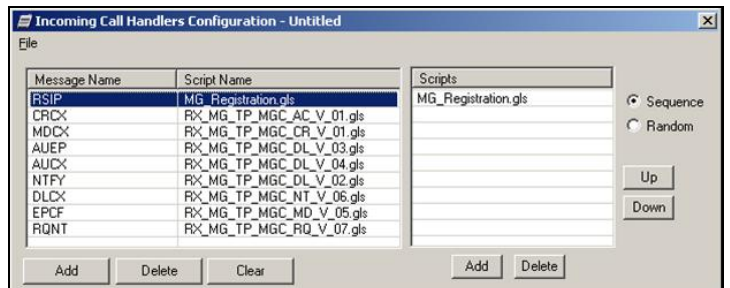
Incoming Call Handlers Configuration - Untitled

File

| Message Name | Script Name |
|---|---|
| RSIP | MG_Registration.gls |
| CRCX | RX_MG_TP_MGC_AC_V_01.gls |
| MDCX | RX_MG_TP_MGC_CR_V_01.gls |
| AUEP | RX_MG_TP_MGC_DL_V_03.gls |
| AUCX | RX_MG_TP_MGC_DL_V_04.gls |
| NTFY | RX_MG_TP_MGC_DL_V_02.gls |
| DLCX | RX_MG_TP_MGC_NT_V_06.gls |
| EPCF | RX_MG_TP_MGC_MD_V_05.gls |
| RQNT | RX_MG_TP_MGC_RQ_V_07.gls |

Add Delete Clear

| Scripts |
|---|
| MG_Registration.gls |

Add Delete

Sequence
Random

Up
Down